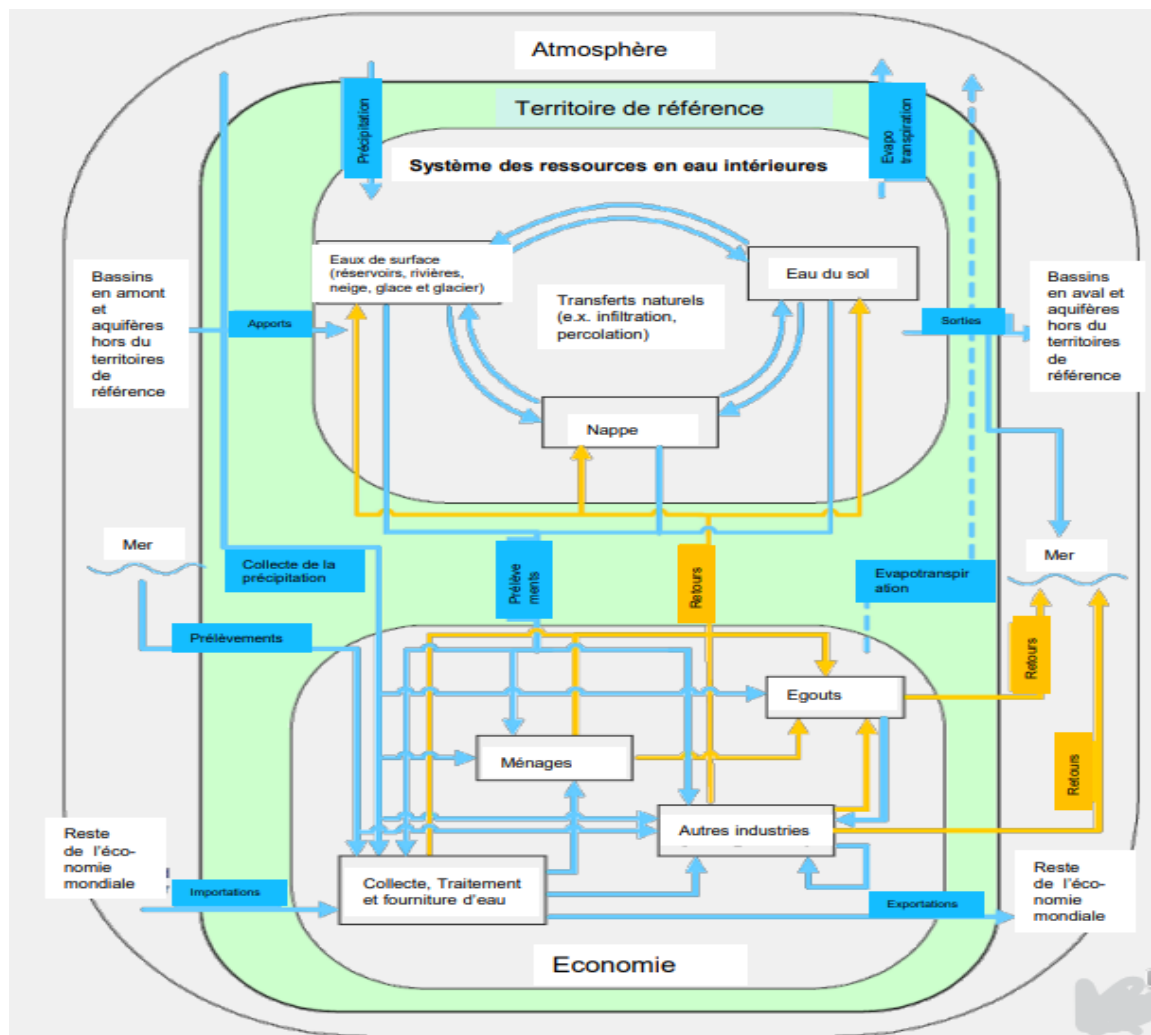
Atmosphère

Territoire de référence

Précipitation

Evapo transpiration

Système des ressources en eau intérieures

Eaux de surface (réservoirs, rivières, neige, glace et glacier)

Eau du sol

Transferts naturels (e.x. infiltration, percolation)

Nappe

Bassins en amont et aquifères hors du territoires de référence

Apports

Sorties

Bassins en aval et aquifères hors du territoires de référence

Mer

Collecte de la précipitation

Prélève ments

Retours

Evapotranspiration

Mer

Prélèvements

Egouts

Retours

Ménages

Retours

Autres industries

Reste de l'économie mondiale

Importations

Collecte, Traitement et fourniture d'eau

Exportations

Reste de l'économie mondiale

Economie